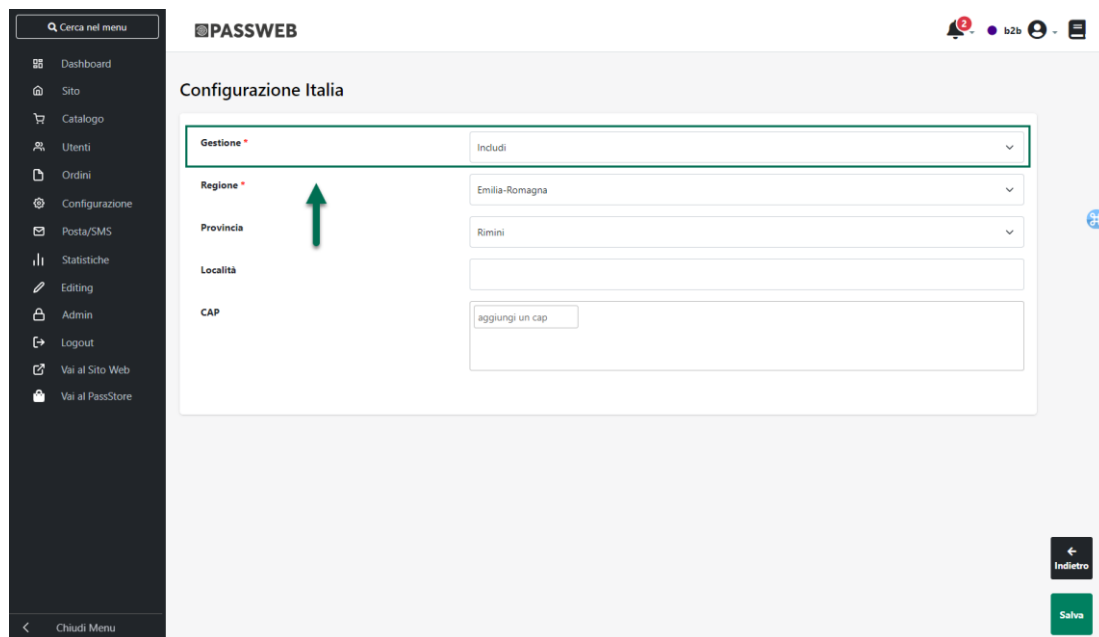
Cerca nel menu

Dashboard
Sito
Catalogo
Utenti
Ordini
Configurazione
Posta/SMS
Statistiche
Editing
Admin
Logout
Vai al Sito Web
Vai al PassStore

Chiudi Menu

PASSWEB

2

b2b

Configurazione Italia

Gestione *
Includi

Regione *
Emilia-Romagna

Provincia
Rimini

Località

CAP
aggiungi un cap

Indietro

Salva